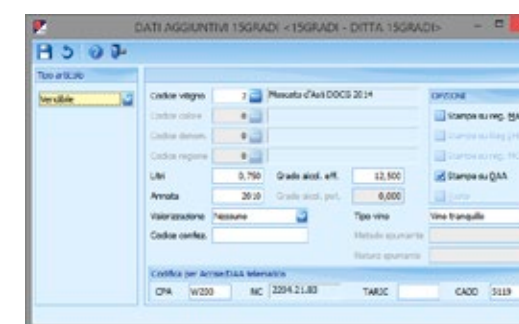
DATI AGGIUNTIVI 15GRADI <15GRADI - DITTA 15GRADI>

Tipo articolo

Vendibile

Codice vitigno 7 Moscato d'Asti DOCG 2014

Codice colore 0

Codice denom. 0

Codice regione 0

Litri 0,750 Grado alcol. eff. 12,500

Annata 2010 Grado alcol. pot. 0,000

Valorizzazione Nessuno

Codice confez.

Tipo vino Vino tranquillo

Metodo spumante

Natura spumante

OPZIONI

Stampa su reg. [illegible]

Stampa su reg. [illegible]

Stampa su reg. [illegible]

Stampa su DAA

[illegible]

Codifica per Accise/DAA telematico

CPA W200 NC 2204.21.83 TARIC CADD S119